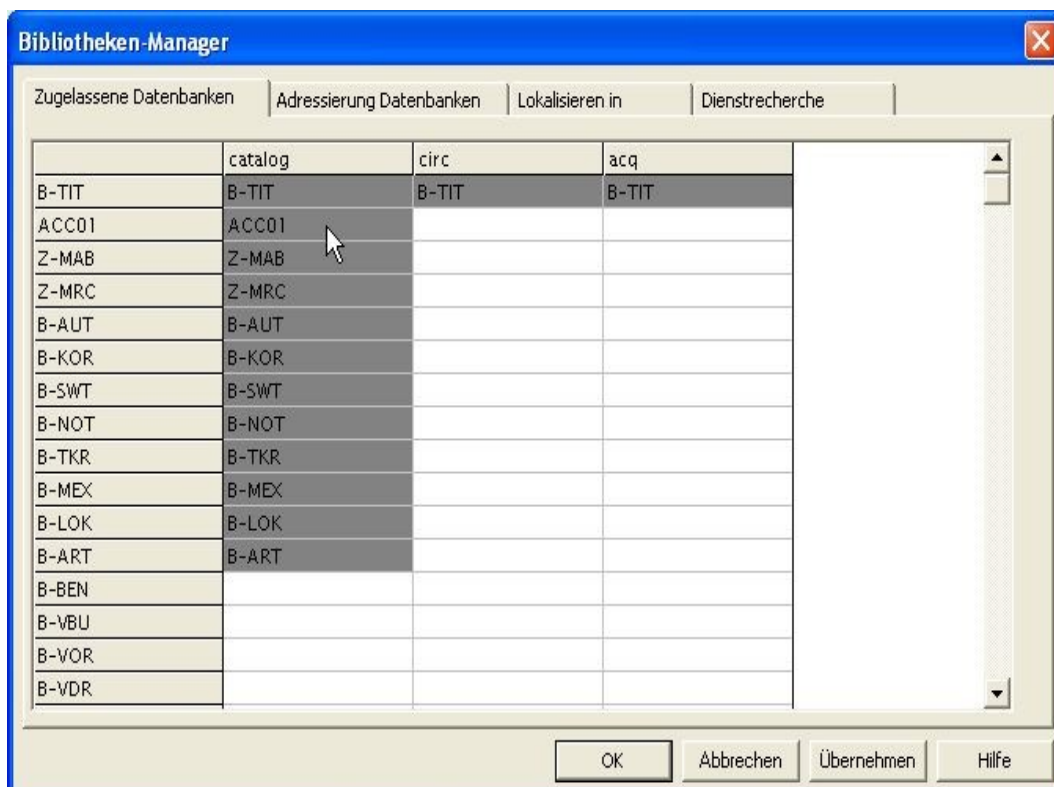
Bibliotheken-Manager

Zugelassene Datenbanken | Adressierung Datenbanken | Lokalisieren in | Dienstrecherche

| | catalog | circ | acq |
|---|---|---|---|
| B-TIT | B-TIT | B-TIT | B-TIT |
| ACC01 | ACC01 | | |
| Z-MAB | Z-MAB | | |
| Z-MRC | Z-MRC | | |
| B-AUT | B-AUT | | |
| B-KOR | B-KOR | | |
| B-SWT | B-SWT | | |
| B-NOT | B-NOT | | |
| B-TKR | B-TKR | | |
| B-MEX | B-MEX | | |
| B-LOK | B-LOK | | |
| B-ART | B-ART | | |
| B-BEN | | | |
| B-VBU | | | |
| B-VOR | | | |
| B-VDR | | | |

OK | Abbrechen | Übernehmen | Hilfe